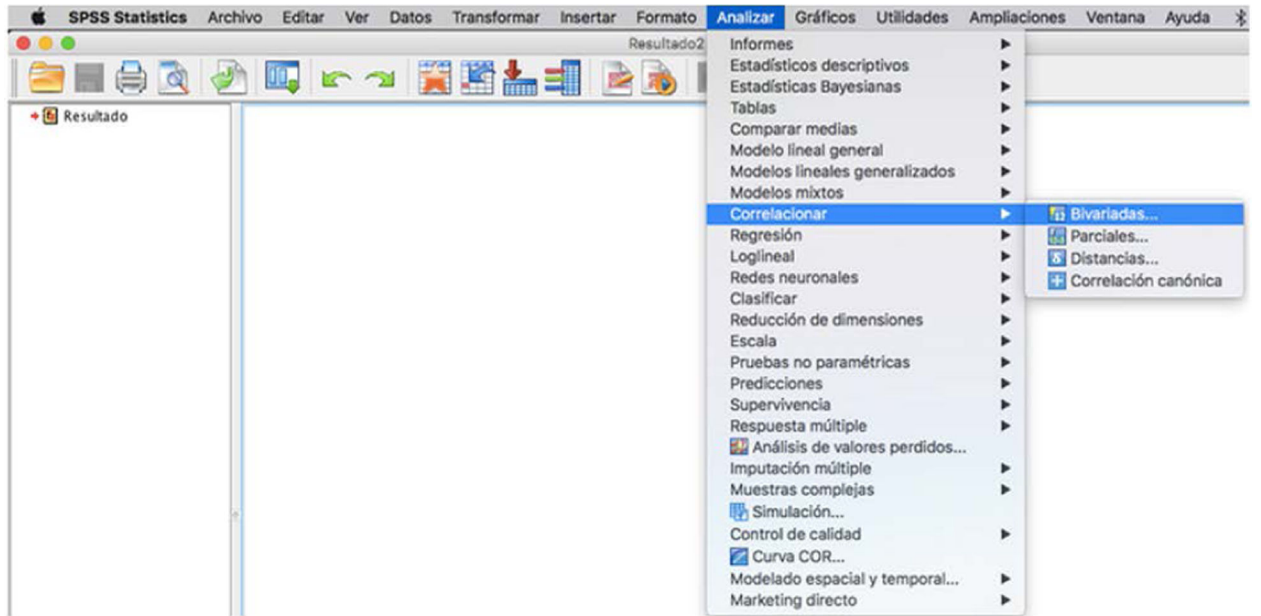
SPSS Statistics Archivo Editar Ver Datos Transformar Insertar Formato Analizar Gráficos Utilidades Ampliaciones Ventana Ayuda

Resultado2

Resultado

Informes
Estadísticos descriptivos
Estadísticas Bayesianas
Tablas
Comparar medias
Modelo lineal general
Modelos lineales generalizados
Modelos mixtos
Correlacionar
Regresión
Loglineal
Redes neuronales
Clasificar
Reducción de dimensiones
Escala
Pruebas no paramétricas
Predicciones
Supervivencia
Respuesta múltiple
Análisis de valores perdidos...
Imputación múltiple
Muestras complejas
Simulación...
Control de calidad
Curva COR...
Modelado espacial y temporal...
Marketing directo

Bivariadas...
Parciales...
Distancias...
Correlación canónica